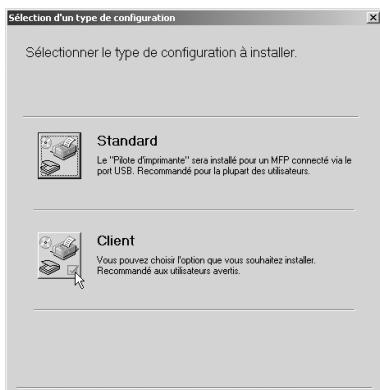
Sélection d'un type de configuration

Sélectionner le type de configuration à installer.

Standard

Le "Pilote d'imprimante" sera installé pour un MFP connecté via le port USB. Recommandé pour la plupart des utilisateurs.

Client

Vous pouvez choisir l'option que vous souhaitez installer. Recommandé aux utilisateurs avertis.